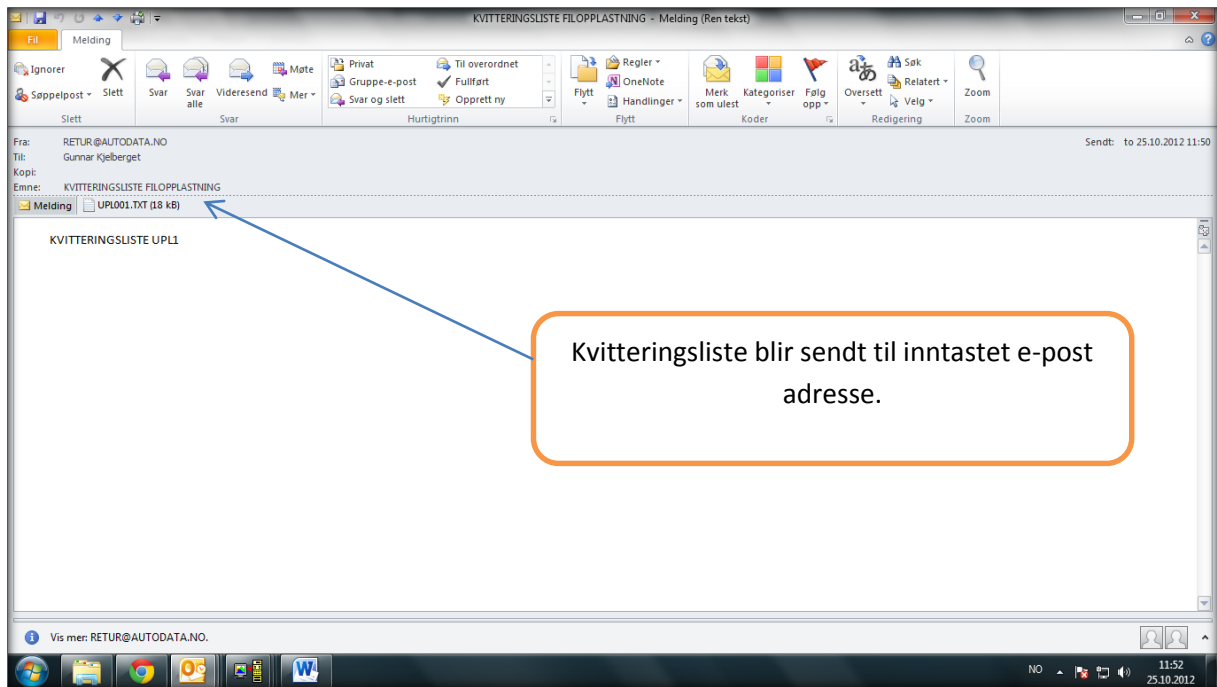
KVITTERINGSLISTE FILOPPLASTNING - Melding (Ren tekst)

Fil Melding

Ignorer
Søppelpost
Slett
Slett

Svar
Svar alle
Videresend
Møte
Mer
Svar

Privat
Gruppe-e-post
Svar og slett
Til overordnet
Fullført
Opprett ny
Hurtigtrinn

Flytt
Regler
OneNote
Handlinger
Flytt

Merk som ulest
Kategoriser
Følg opp
Koder

Oversett
Søk
Relatert
Velg
Redigering

Zoom
Zoom

Fra: RETUR@AUTODATA.NO
Til: Gunnar Kjelberget
Kopi:
Emne: KVITTERINGSLISTE FILOPPLASTNING

Sendt: to 25.10.2012 11:50

Melding UPL001.TXT (18 kB)

KVITTERINGSLISTE UPL1

Kvitteringsliste blir sendt til inntastet e-post adresse.

Vis mer: RETUR@AUTODATA.NO.

NO 11:52 25.10.2012